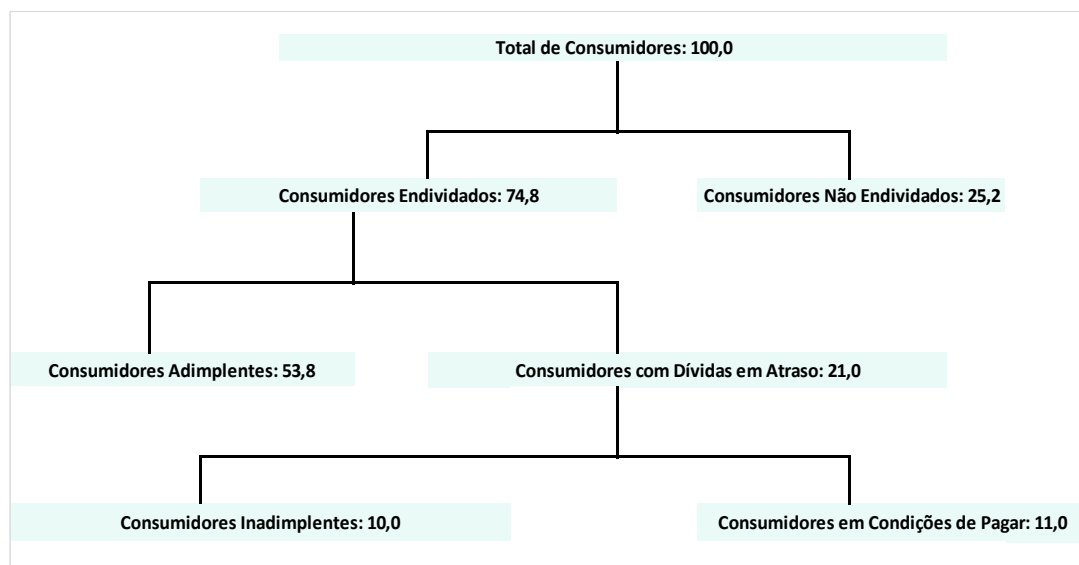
Total de Consumidores: 100,0

Consumidores Endividados: 74,8

Consumidores Não Endividados: 25,2

Consumidores Adimplentes: 53,8

Consumidores com Dívidas em Atraso: 21,0

Consumidores Inadimplentes: 10,0

Consumidores em Condições de Pagar: 11,0